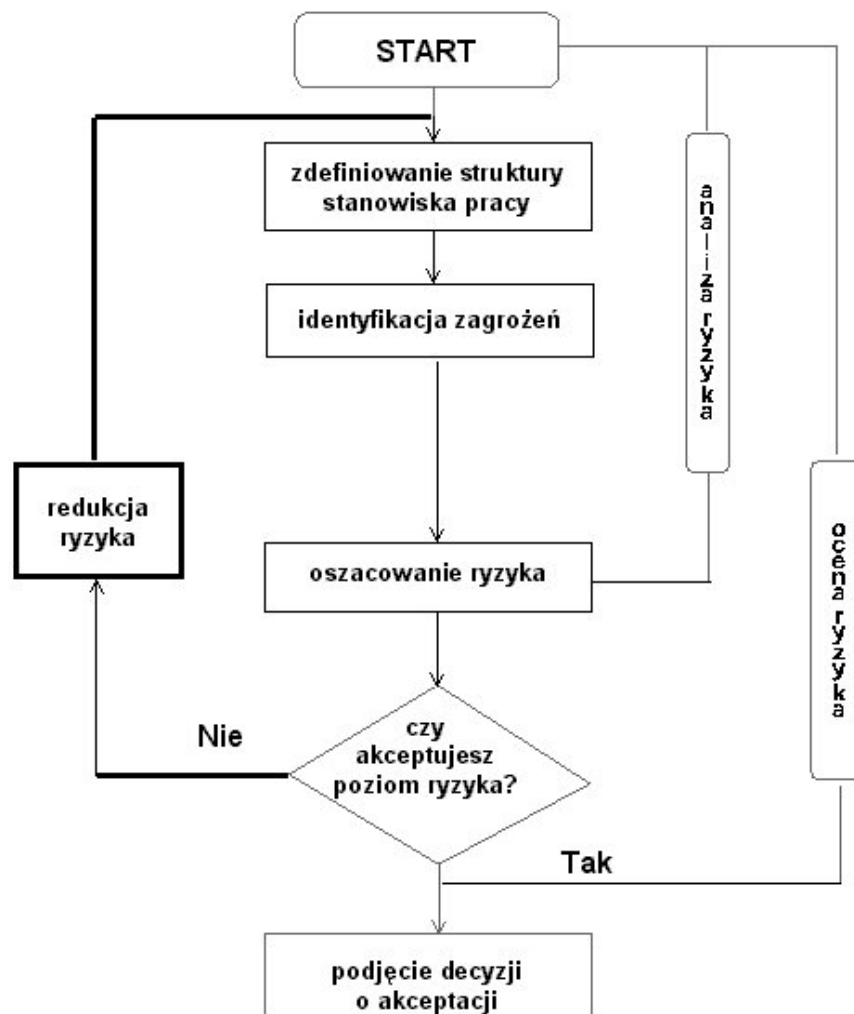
START

zdefiniowanie struktury stanowiska pracy

identyfikacja zagrożeń

analiza ryzyka

redukcja ryzyka

oszacowanie ryzyka

ocena ryzyka

Nie

czy akceptujesz poziom ryzyka?

Tak

podjęcie decyzji o akceptacji